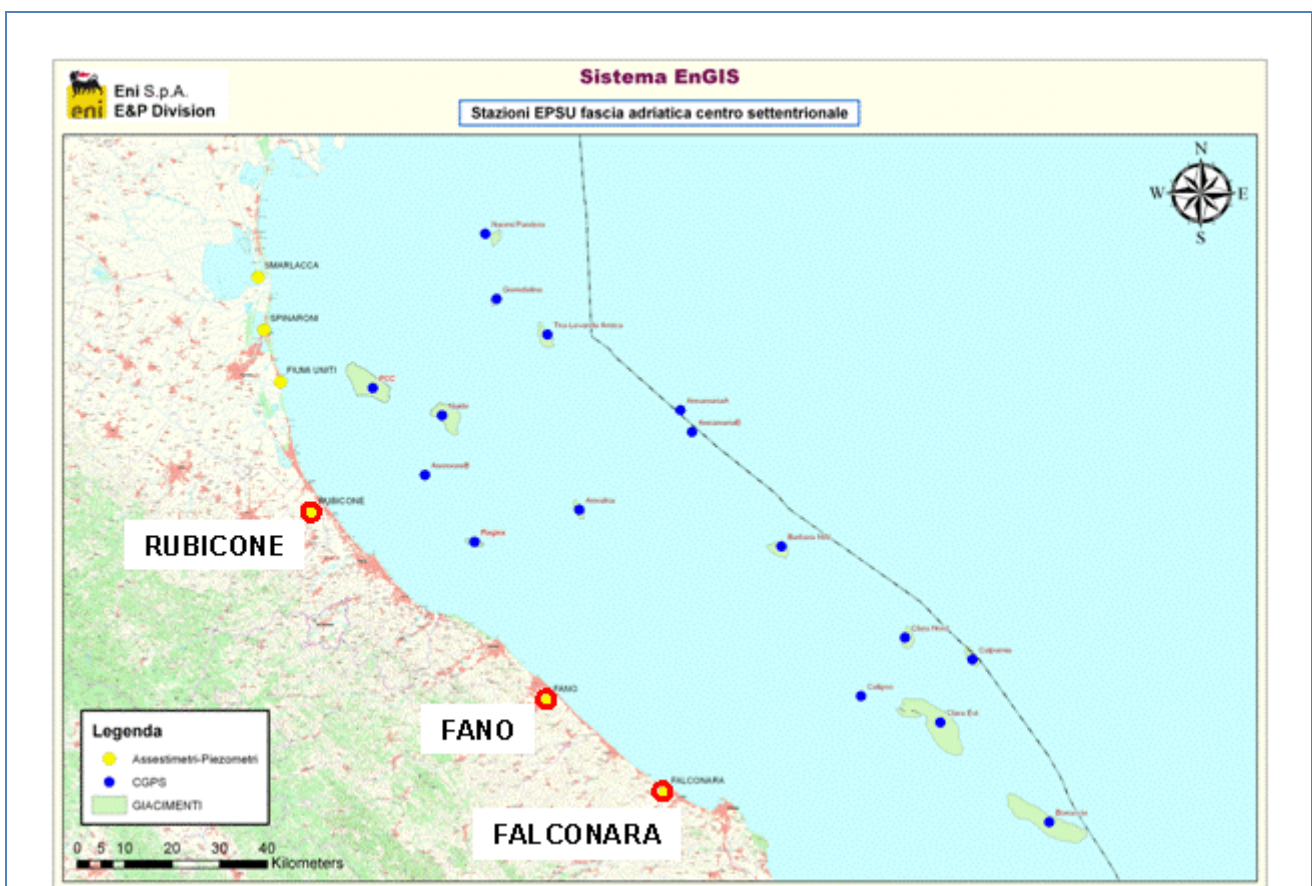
eni Eni S.p.A. E&P Division

Sistema EnGIS

Stazioni EPSU fascia adriatica centro settentrionale

N
W E
S

Naomi Pandora
SMARLACCA
Garibaldi
SPINARONI
Tea Levante Antico
FIUMI UNITI
PCC
Naide
Annamaria A
Annamaria B
Ascarone B
RUBICONE
Annalisa
Regina
Barbara NW

RUBICONE

Clara Nord
Calpurnia
Calipso
FANO
Clara Est

FANO

Legenda
Assestimetri-Piezometri
CGPS
GIACIMENTI

FALCONARA
Bonaccia

FALCONARA

0 5 10 20 30 40
Kilometers